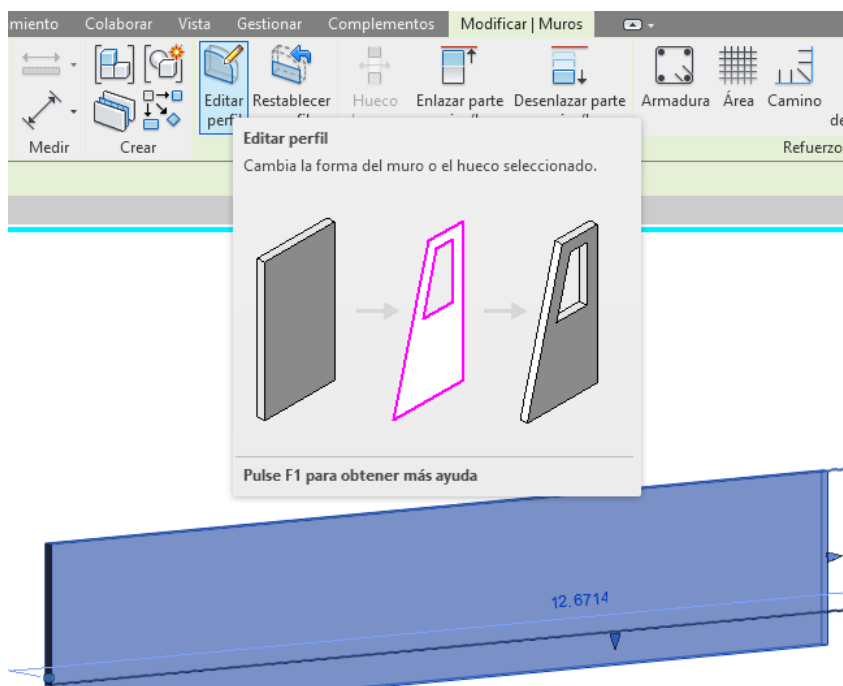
miento Colaborar Vista Gestionar Complementos Modificar | Muros

Editar perfil Restablecer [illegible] Hueco Enlazar parte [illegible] Desenlazar parte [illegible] Armadura Área Camino de

Medir Crear Refuerzo

Editar perfil
Cambia la forma del muro o el hueco seleccionado.

Pulse F1 para obtener más ayuda

12.6714